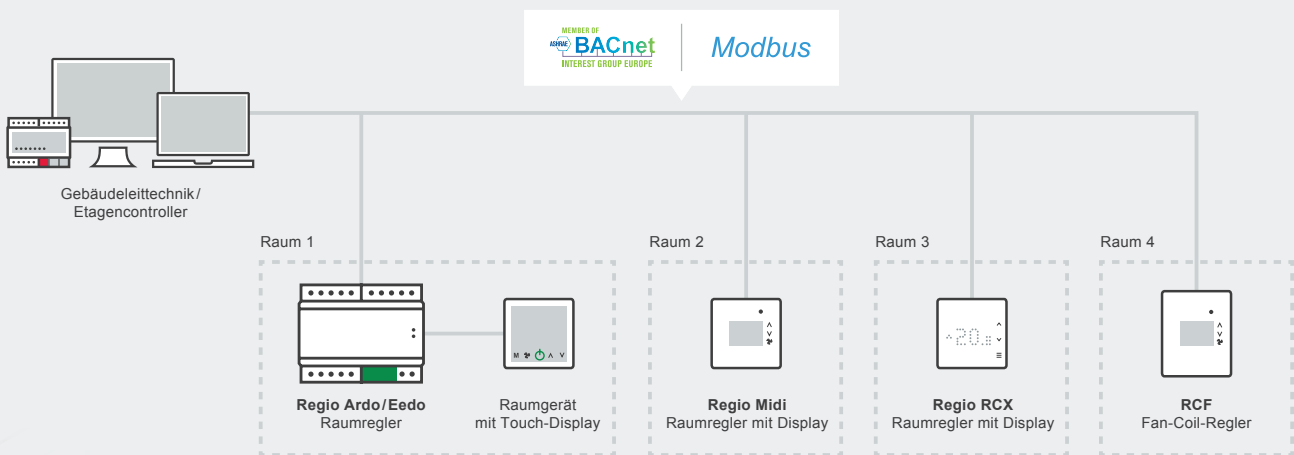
MEMBER OF
ASHRAE BACnet
INTEREST GROUP EUROPE

Modbus

Gebäudeleittechnik / Etagencontroller

Raum 1

Regio Ardo / Eedo
Raumregler

M ∧ ∨

Raumgerät
mit Touch-Display

Raum 2

Regio Midi
Raumregler mit Display

Raum 3

20.0

Regio RCX
Raumregler mit Display

Raum 4

RCF
Fan-Coil-Regler